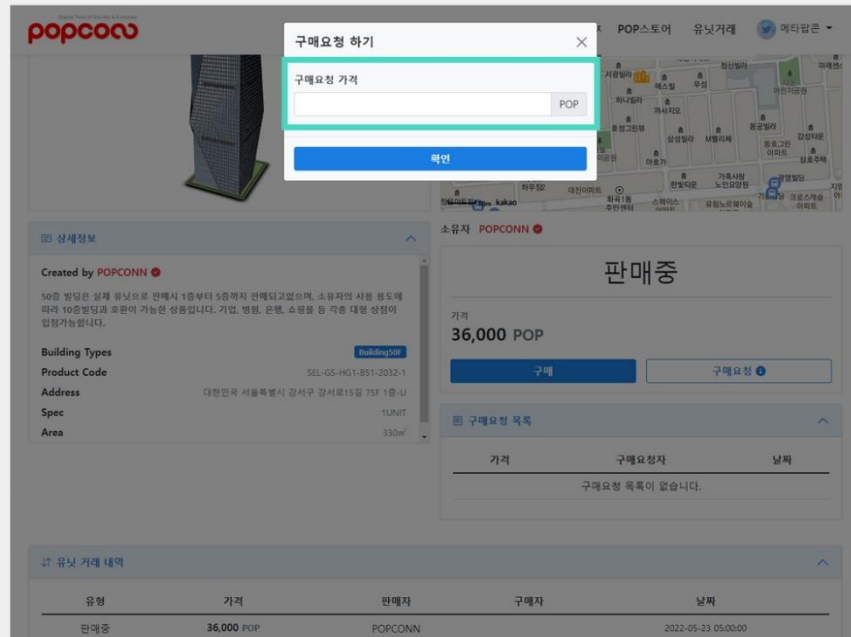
popconn
Digital Twin of Society & Economy

POP스토어 유닛거래 메타팝콘

구매요청 하기
구매요청 가격
POP
확인

상세정보

Created by POPCONN

50층 빌딩은 실제 유닛으로 판매시 1층부터 5층까지 판매되고있으며, 소유자의 사용 용도에 따라 10층빌딩과 교환이 가능한 상품입니다. 기업, 병원, 은행, 쇼핑몰 등 각종 대형 상점이 입점가능합니다.

| | |
|---|---|
| Building Types | Building50F |
| Product Code | SEL-GS-HG1-851-2032-1 |
| Address | 대한민국 서울특별시 강서구 강서로15길 75F 1층-U |
| Spec | 1UNIT |
| Area | 330㎡ |

소유자 POPCONN

판매중

가격
36,000 POP

구매
구매요청

구매요청 목록

| 가격 | 구매요청자 | 날짜 |
|---|---|---|
| 구매요청 목록이 없습니다. | | |

유닛 거래 내역

| 유형 | 가격 | 판매자 | 구매자 | 날짜 |
|---|---|---|---|---|
| 판매중 | 36,000 POP | POPCONN | | 2022-05-23 05:00:00 |